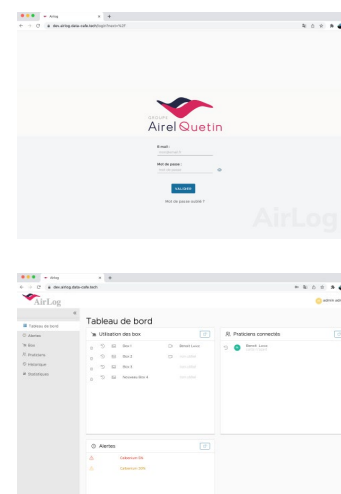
Airlog
dev.airlog.data-cafe.tech/login?next=%2F

GROUPE
Airel Quetin

E-mail :
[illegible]
Mot de passe :
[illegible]

VALIDER

Mot de passe oublié ?

AirLog

Airlog
dev.airlog.data-cafe.tech

AirLog

admin adr

Tableau de bord
Alertes
Box
Praticiens
Historique
Statistiques

Tableau de bord

Utilisation des box
Box 1
Benoit Lucas
Box 2
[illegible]
Box 3
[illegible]
Nouveau Box 4
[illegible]

Praticiens connectés
Benoit, Lucas
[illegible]

Alertes
Cabestan 5%
Cabestan 20%